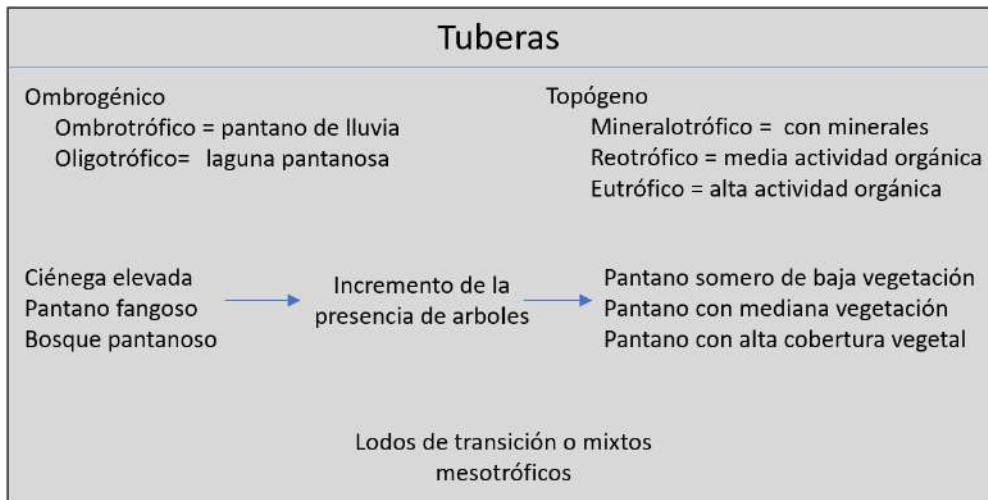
Tuberas

Ombrogénico
Ombrotrófico = pantano de lluvia
Oligotrófico= laguna pantanosa

Topógeno
Mineralotrófico = con minerales
Reotrófico = media actividad orgánica
Eutrófico = alta actividad orgánica

Ciénega elevada
Pantano fangoso
Bosque pantanoso

Incremento de la presencia de arboles

Pantano somero de baja vegetación
Pantano con mediana vegetación
Pantano con alta cobertura vegetal

Lodos de transición o mixtos mesotróficos